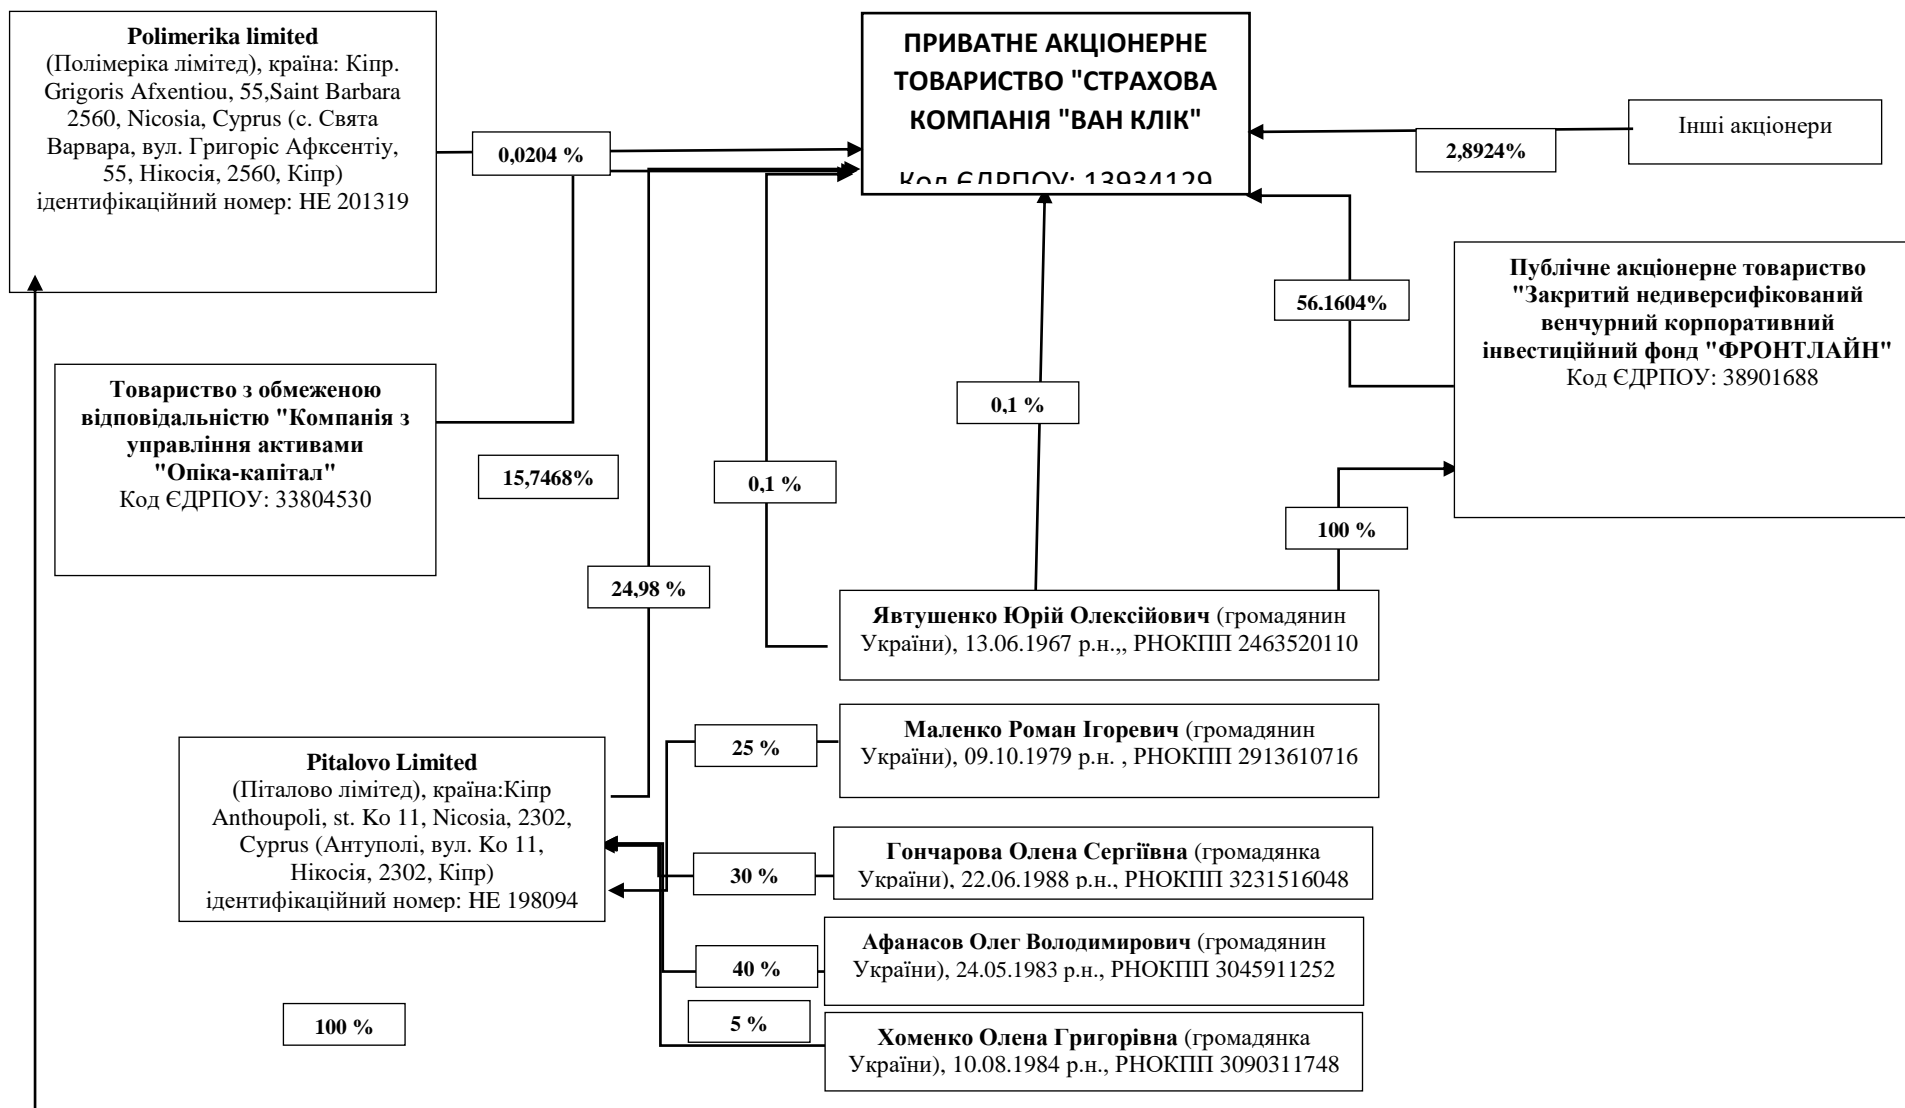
**Polimerika limited**
(Полімеріка лімітед), країна: Кіпр. Grigoris Afxentiou, 55,Saint Barbara 2560, Nicosia, Cyprus (с. Свята Варвара, вул. Григоріс Афксентіу, 55, Нікосія, 2560, Кіпр) ідентифікаційний номер: НЕ 201319

0,0204 %

ПРИВАТНЕ АКЦІОНЕРНЕ ТОВАРИСТВО "СТРАХОВА КОМПАНІЯ "ВАН КЛІК"

Код ЄДРПОУ: 13934129

2,8924%

Інші акціонери

56.1604%

**Публічне акціонерне товариство "Закритий недиверсифікований венчурний корпоративний інвестиційний фонд "ФРОНТЛАЙН"**
Код ЄДРПОУ: 38901688

**Товариство з обмеженою відповідальністю "Компанія з управління активами "Опіка-капітал"**
Код ЄДРПОУ: 33804530

15,7468%

0,1 %

0,1 %

100 %

24,98 %

**Явтушенко Юрій Олексійович** (громадянин України), 13.06.1967 р.н.,, РНОКПП 2463520110

**Pitalovo Limited**
(Піталово лімітед), країна:Кіпр Anthoupoli, st. Ko 11, Nicosia, 2302, Cyprus (Антуполі, вул. Ко 11, Нікосія, 2302, Кіпр) ідентифікаційний номер: НЕ 198094

25 %

**Маленко Роман Ігоревич** (громадянин України), 09.10.1979 р.н. , РНОКПП 2913610716

30 %

**Гончарова Олена Сергіївна** (громадянка України), 22.06.1988 р.н., РНОКПП 3231516048

40 %

**Афанасов Олег Володимирович** (громадянин України), 24.05.1983 р.н., РНОКПП 3045911252

100 %

5 %

**Хоменко Олена Григорівна** (громадянка України), 10.08.1984 р.н., РНОКПП 3090311748